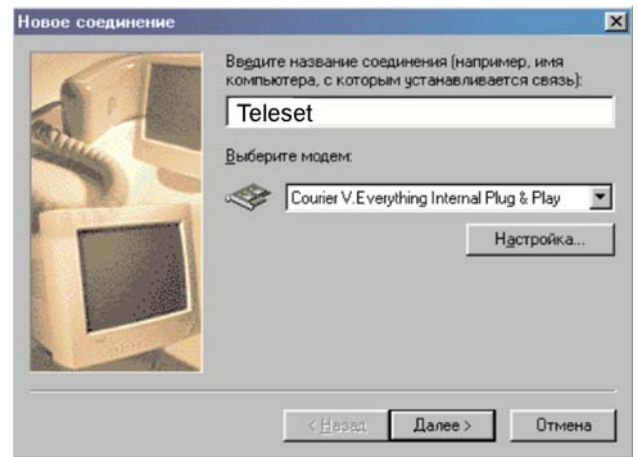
Новое соединение

Введите название соединения (например, имя компьютера, с которым устанавливается связь):

Teleset

Выберите модем:

Courier V.Everything Internal Plug & Play

Настройка...

< Назад

Далее >

Отмена